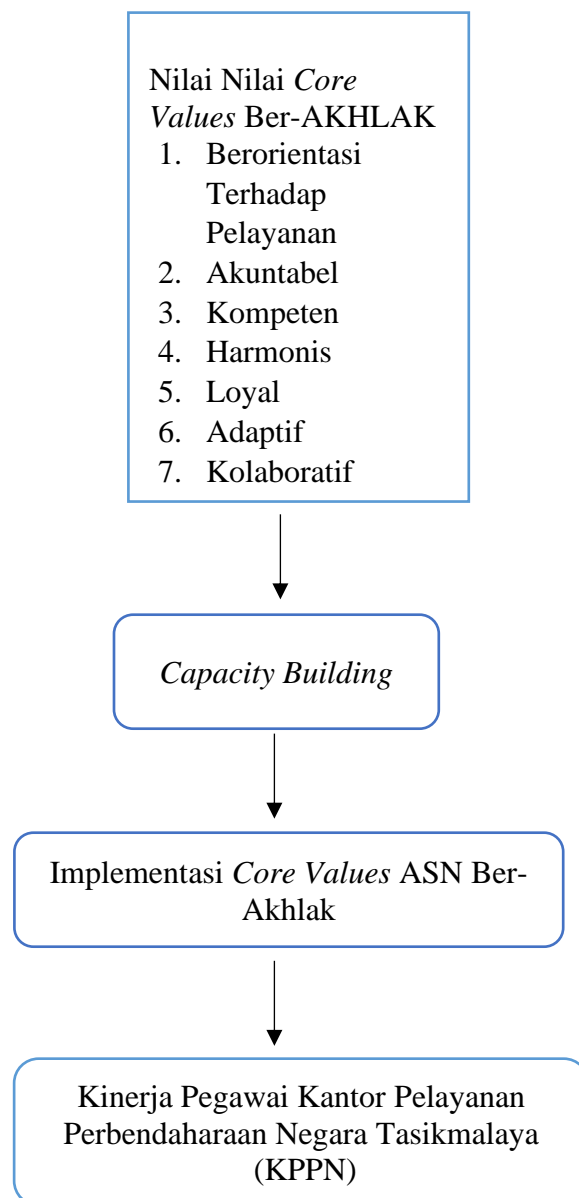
Nilai Nilai *Core Values* Ber-AKHLAK
1. Berorientasi Terhadap Pelayanan
2. Akuntabel
3. Kompeten
4. Harmonis
5. Loyal
6. Adaptif
7. Kolaboratif

*Capacity Building*

Implementasi *Core Values* ASN Ber-Akhlak

Kinerja Pegawai Kantor Pelayanan Perbendaharaan Negara Tasikmalaya (KPPN)